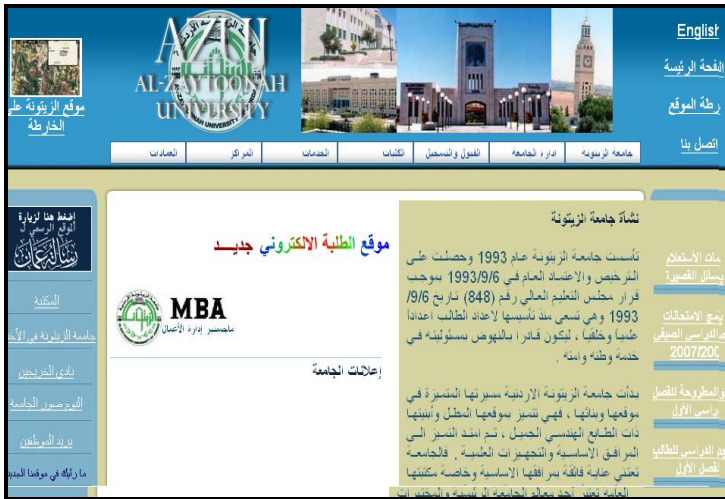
موقع الزيتونة على الخارطة

AZU
AL-ZAYTOONAH UNIVERSITY

English
الصفحة الرئيسة
خارطة الموقع
اتصل بنا

جامعة الزيتونة | إدارة الجامعة | القبول والتسجيل | الكليات | الخدمات | المراكز | العمادات

اضغط هنا لزيارة الموقع الرسمي لـ رسالة عمان

المكتبة
جامعة الزيتونة في الأخبار
نادي الخريجين
ألبوم صور الجامعة
بريد الموظفين
ما رأيك في موقعنا الجديد

موقع الطلبة الالكتروني جديــد

MBA
ماجستير إدارة الأعمال

إعلانات الجامعة

نشأة جامعة الزيتونة

تأسست جامعة الزيتونة عام 1993 وحصلت على الترخيص والاعتماد العام في 1993/9/6 بموجب قرار مجلس التعليم العالي رقم (848) تاريخ 9/6/ 1993 وهي تسعى منذ تأسيسها لإعداد الطالب إعداداً علمياً وخلقياً ، ليكون قادراً بالنهوض بمسؤولياته في خدمة وطنه وأمته .

بدأت جامعة الزيتونة الأردنية مسيرتها المتميزة في موقعها ومبانيها ، فهي تتميز بموقعها المطل وأبنيتها ذات الطابع الهندسي الجميل ، ثم امتد التميز إلى المرافق الأساسية والتجهيزات العلمية . فالجامعة تعتني عناية فائقة بمرافقها الأساسية وخاصة مكتبتها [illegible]

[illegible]مات الاستعلام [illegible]رسائل القصيرة
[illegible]برنامج الامتحانات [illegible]الدراسي الصيفي 2007/200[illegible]
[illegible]المطروحة للفصل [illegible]دراسي الأول
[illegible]دوام الدراسي للطلاب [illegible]لفصل الأول